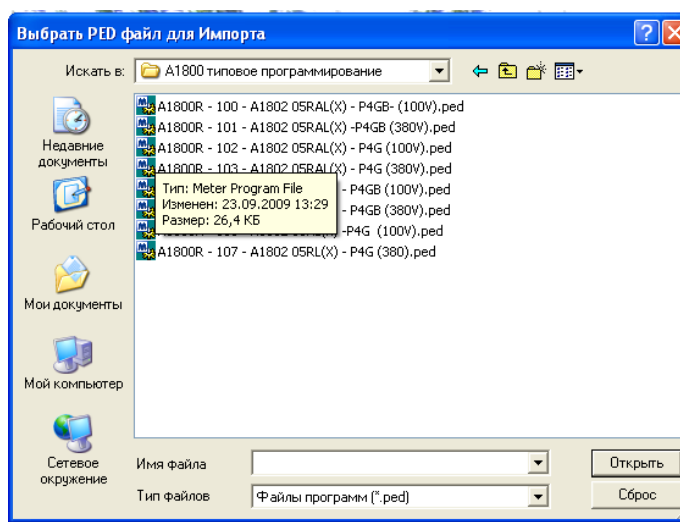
Выбрать PED файл для Импорта

Искать в: A1800 типовое программирование

Недавние документы

Рабочий стол

Мои документы

Мой компьютер

Сетевое окружение

A1800R - 100 - A1802 05RAL(X) - P4GB- (100V).ped
A1800R - 101 - A1802 05RAL(X) -P4GB (380V).ped
A1800R - 102 - A1802 05RAL(X) - P4G (100V).ped
A1800R - 103 - A1802 05RAL(X) - P4G (380V).ped
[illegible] - P4GB (100V).ped
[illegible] - P4GB (380V).ped
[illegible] -P4G (100V).ped
A1800R - 107 - A1802 05RL(X) - P4G (380).ped

Тип: Meter Program File
Изменен: 23.09.2009 13:29
Размер: 26,4 КБ

Имя файла

Тип файлов Файлы программ (*.ped)

Открыть

Сброс